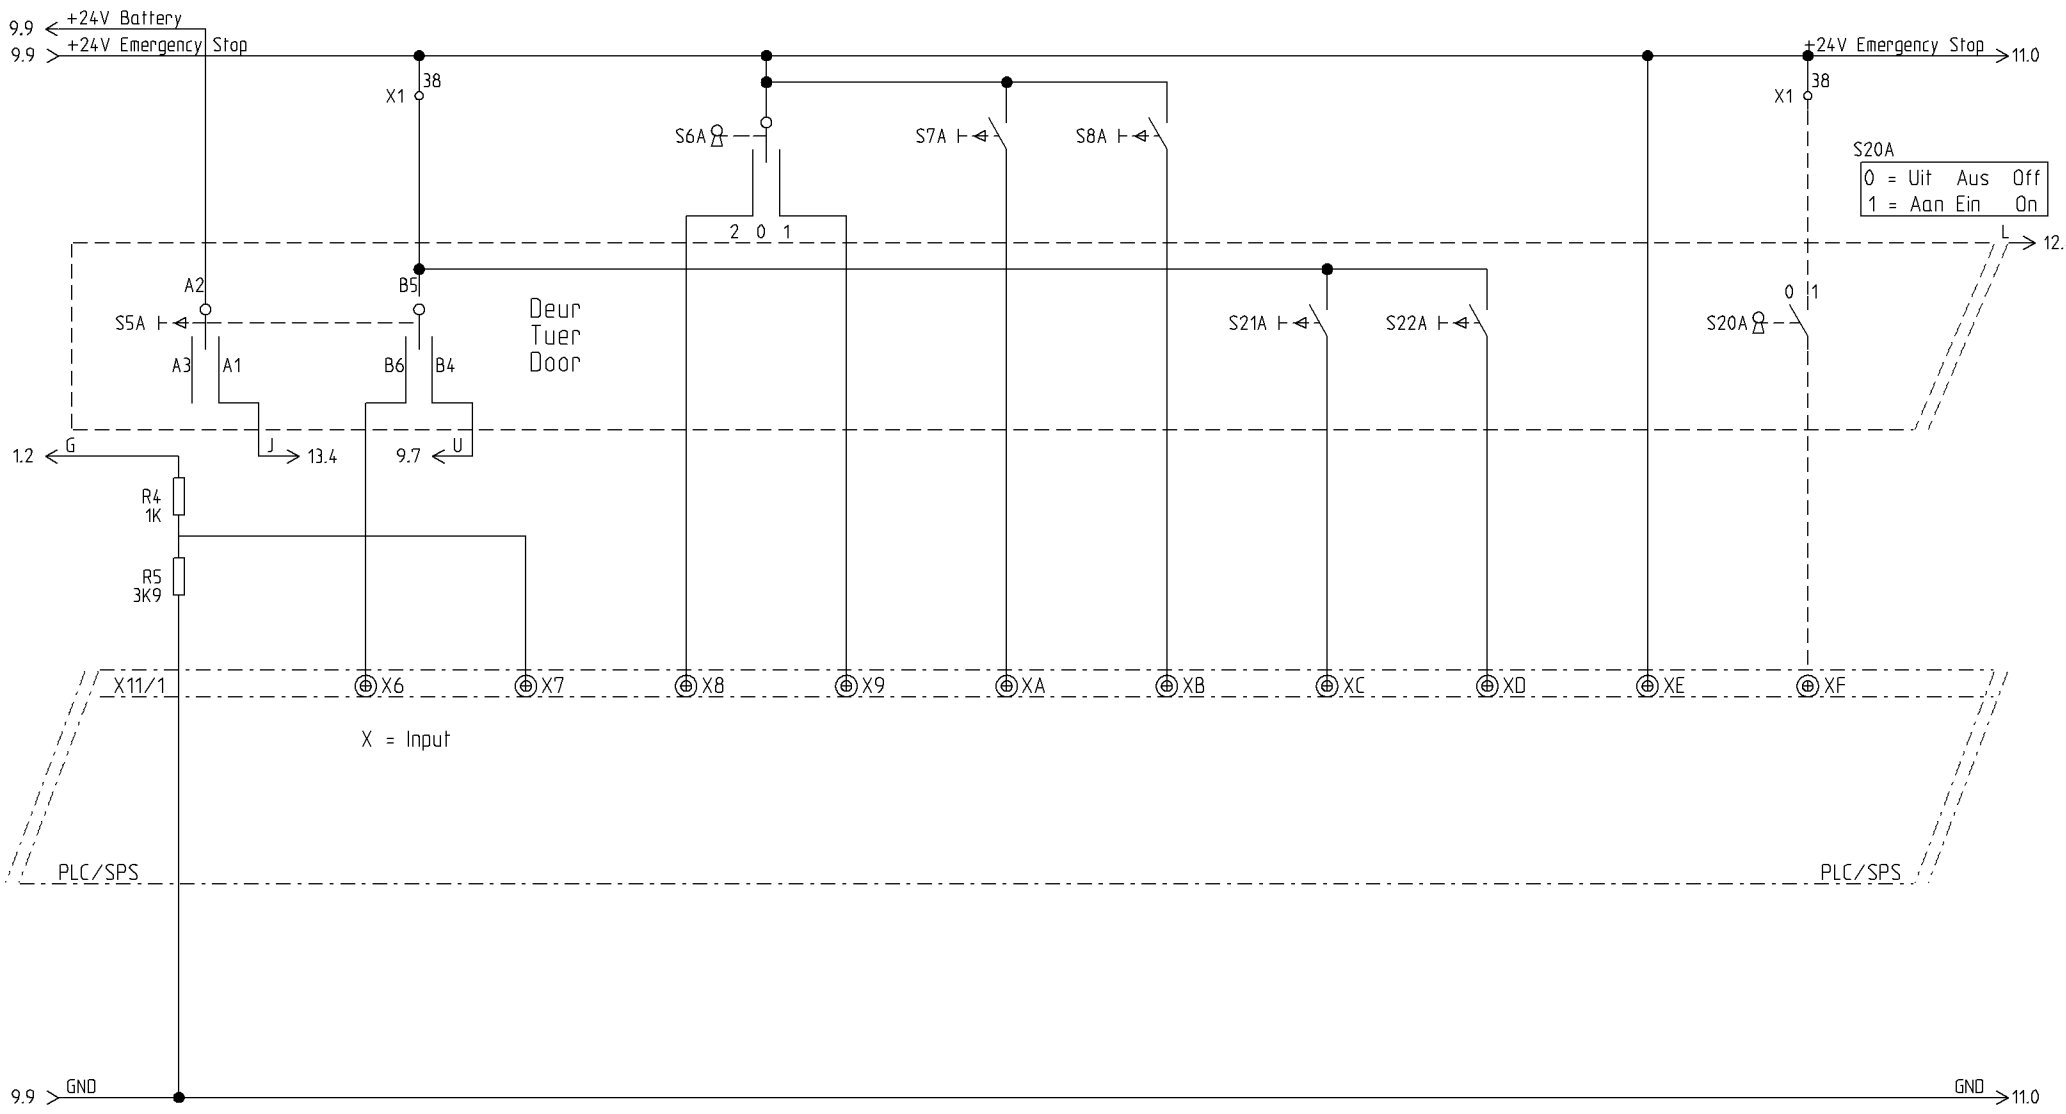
9.9 +24V Battery
9.9 +24V Emergency Stop
+24V Emergency Stop 11.0

X1 38
X1 38

S6A
S7A
S8A

S20A

| 0 = Uit | Aus | Off |
|---|---|---|
| 1 = Aan | Ein | On |

2 0 1

L 12.

A2
B5
S5A
Deur
Tuer
Door
A3 A1
B6 B4
S21A
S22A
0 1
S20A

1.2 G
J 13.4
9.7 U

R4
1K
R5
3K9

X11/1 X6 X7 X8 X9 XA XB XC XD XE XF

X = Input

PLC/SPS
PLC/SPS

9.9 GND
GND 11.0